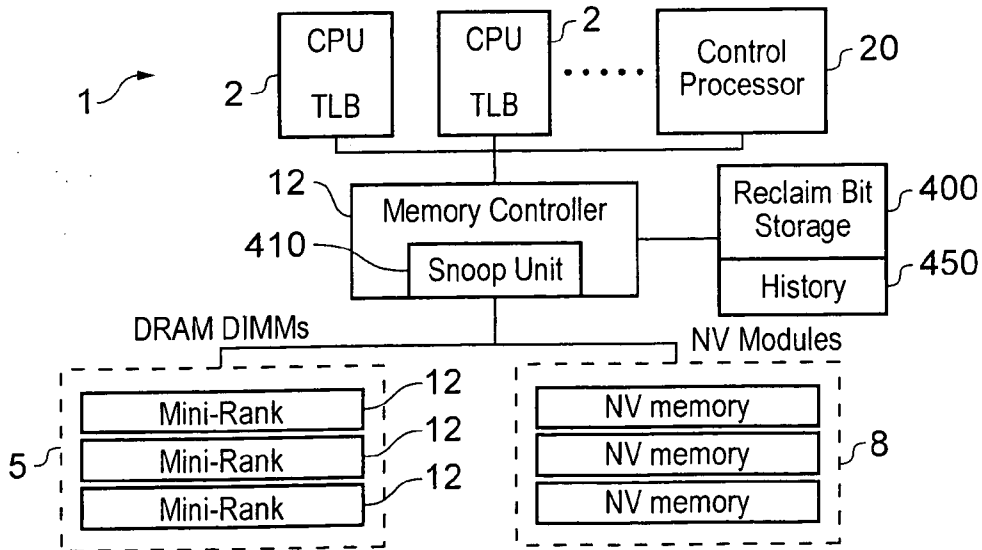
1
2
CPU
TLB
CPU
TLB
2
Control Processor
20
12
Memory Controller
410
Snoop Unit
Reclaim Bit Storage
400
History
450
DRAM DIMMs
NV Modules
Mini-Rank
12
Mini-Rank
12
Mini-Rank
12
5
NV memory
NV memory
NV memory
8